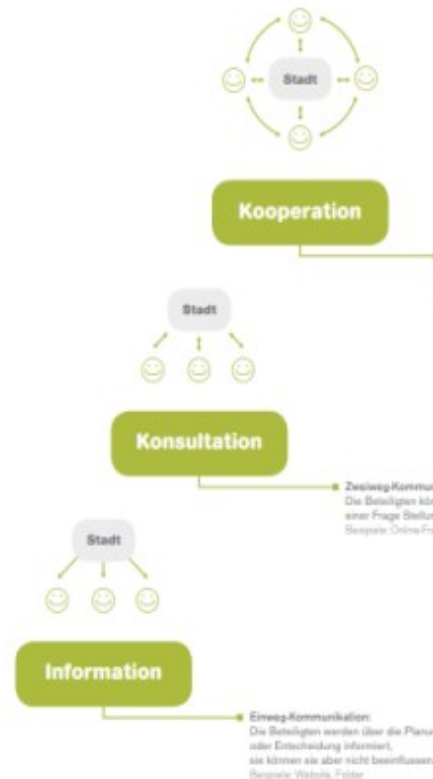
Stadt

Kooperation

Stadt

Konsultation

Zweiweg-Kommun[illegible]
Die Beteiligten kön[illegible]
einer Frage Stellun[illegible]
Beispiele: Online-Fr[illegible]

Stadt

Information

Einweg-Kommunikation:
Die Beteiligten werden über die Planu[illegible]
oder Entscheidung informiert,
sie können sie aber nicht beeinflussen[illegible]
Beispiele: Website, Folder